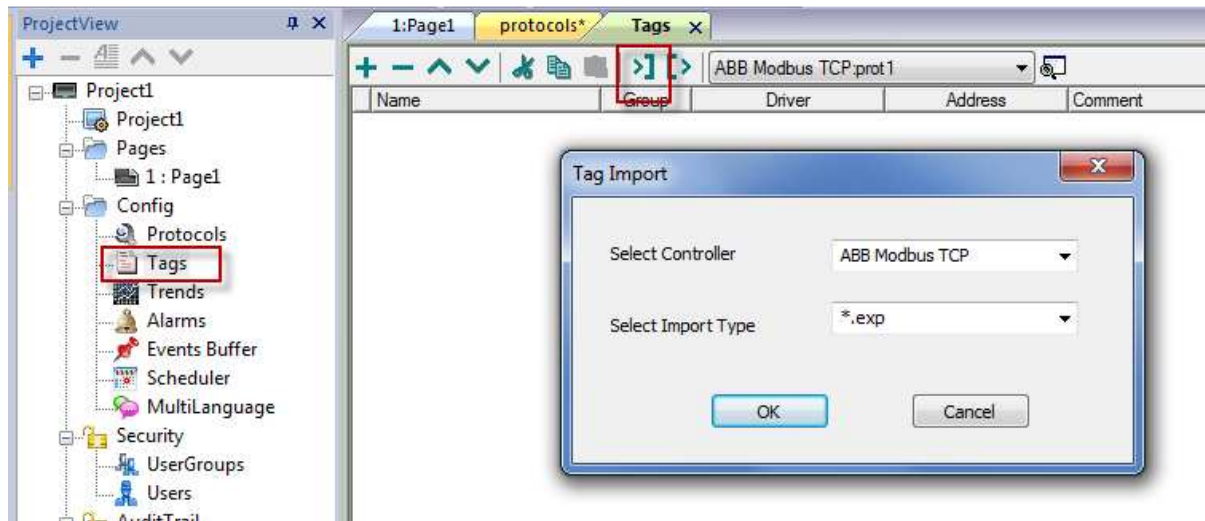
ProjectView

Project1
Project1
Pages
1 : Page1
Config
Protocols
Tags
Trends
Alarms
Events Buffer
Scheduler
MultiLanguage
Security
UserGroups
Users
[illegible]

1:Page1 | protocols* | Tags ×

ABB Modbus TCP:prot1

| Name | Group | Driver | Address | Comment |
|---|---|---|---|---|

Tag Import

Select Controller: ABB Modbus TCP

Select Import Type: *.exp

OK | Cancel